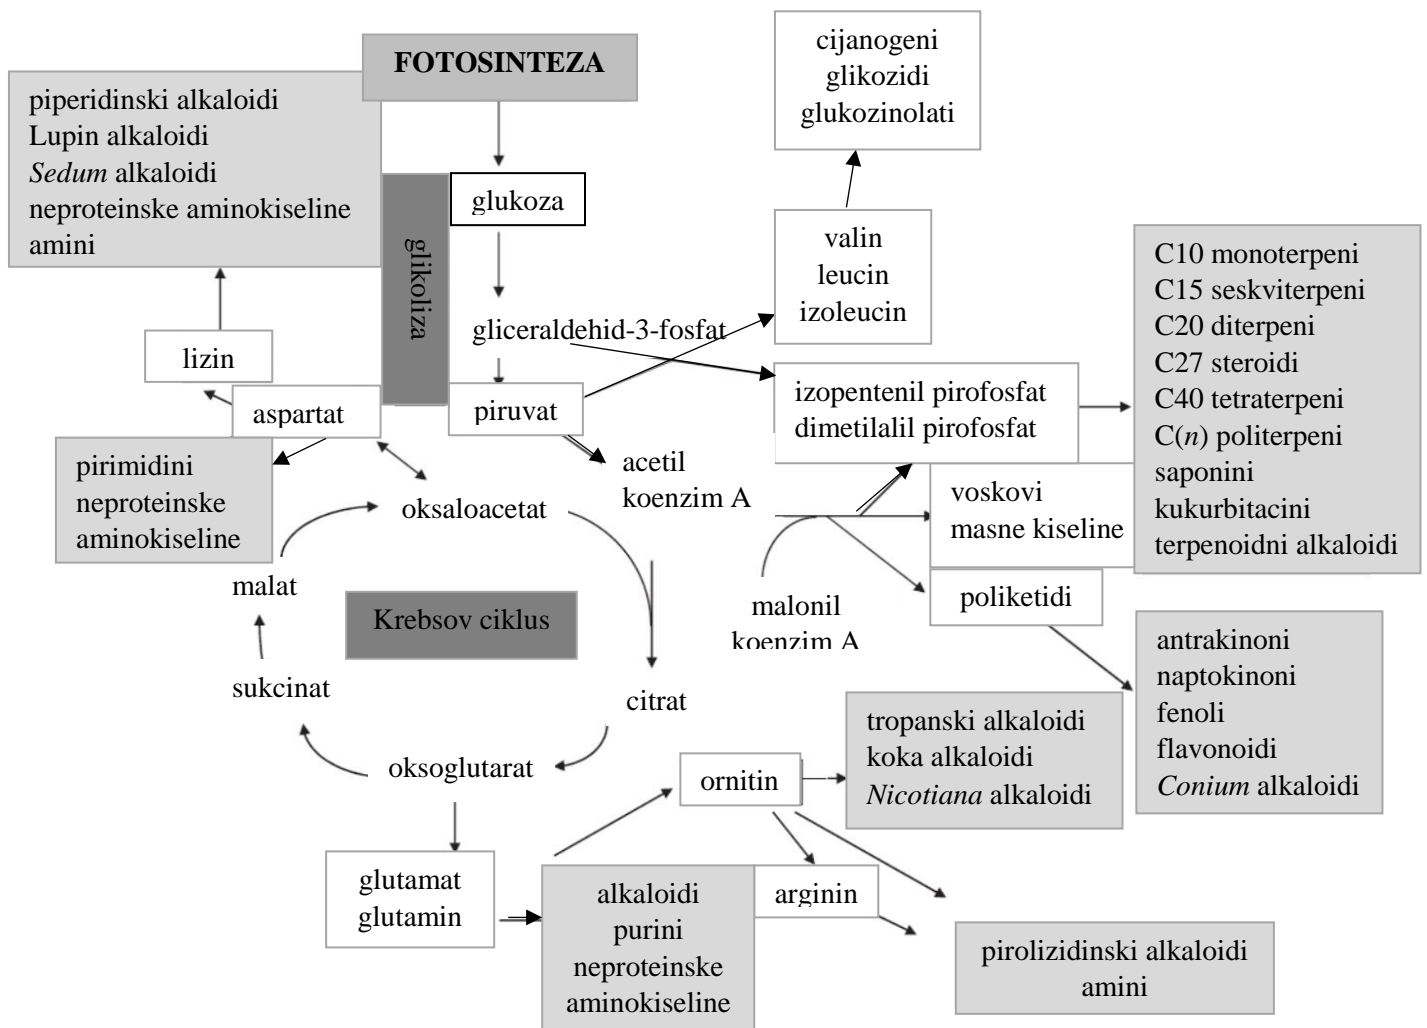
FOTOSINTEZA

piperidinski alkaloidi
Lupin alkaloidi
*Sedum* alkaloidi
neproteinske aminokiseline
amini

glikoliza

glukoza

gliceraldehid-3-fosfat

cijanogeni
glikozidi
glukozinolati

valin
leucin
izoleucin

C10 monoterpeni
C15 seskviterpeni
C20 diterpeni
C27 steroidi
C40 tetraterpeni
C($n$) politerpeni
saponini
kukurbitacini
terpenoidni alkaloidi

izopentenil pirofosfat
dimetilalil pirofosfat

lizin

aspartat

piruvat

pirimidini
neproteinske
aminokiseline

acetil
koenzim A

oksaloacetat

voskovi
masne kiseline

malat

Krebsov ciklus

malonil
koenzim A

poliketidi

antrakinoni
naptokinoni
fenoli
flavonoidi
*Conium* alkaloidi

sukcinat

citrat

tropanski alkaloidi
koka alkaloidi
*Nicotiana* alkaloidi

oksoglutarat

ornitin

glutamat
glutamin

alkaloidi
purini
neproteinske
aminokiseline

arginin

pirolizidinski alkaloidi
amini